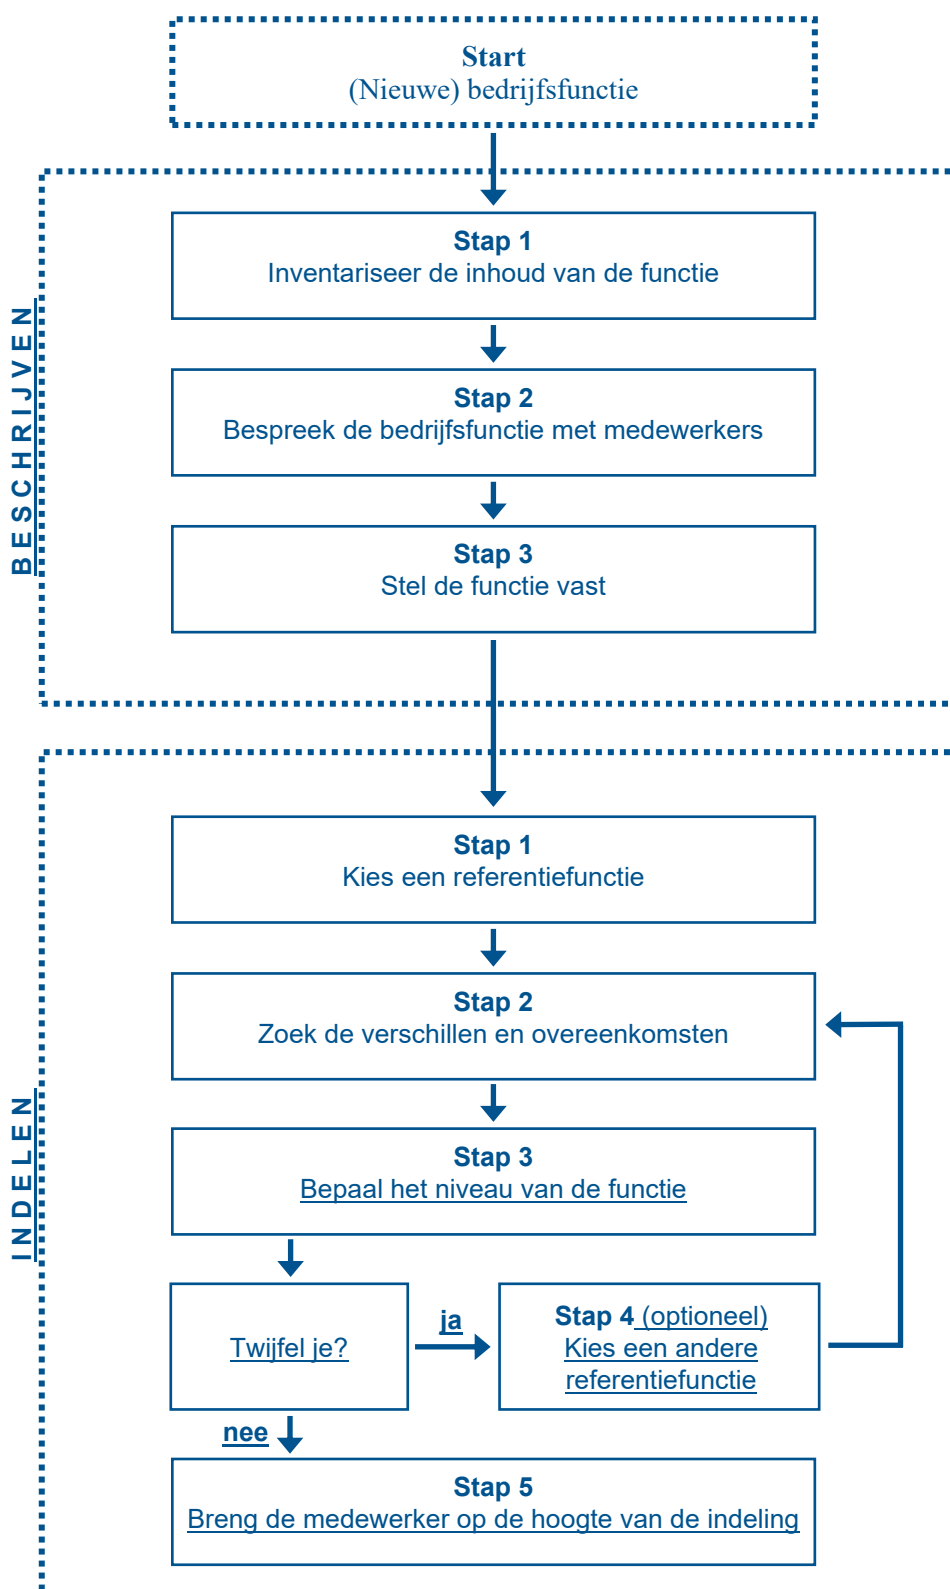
Start
(Nieuwe) bedrijfsfunctie

BESCHRIJVEN

Stap 1
Inventariseer de inhoud van de functie

Stap 2
Bespreek de bedrijfsfunctie met medewerkers

Stap 3
Stel de functie vast

INDELEN

Stap 1
Kies een referentiefunctie

Stap 2
Zoek de verschillen en overeenkomsten

Stap 3
Bepaal het niveau van de functie

Twijfel je?

ja

Stap 4 (optioneel)
Kies een andere referentiefunctie

nee

Stap 5
Breng de medewerker op de hoogte van de indeling